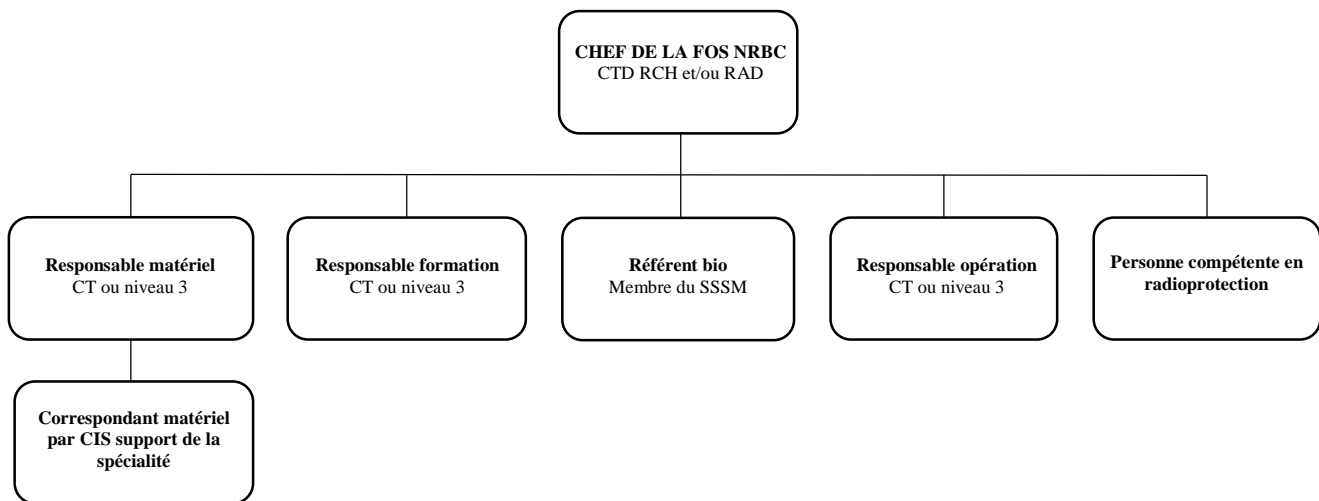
CHEF DE LA FOS NRBC
CTD RCH et/ou RAD

Responsable matériel
CT ou niveau 3

Responsable formation
CT ou niveau 3

Référent bio
Membre du SSSM

Responsable opération
CT ou niveau 3

Personne compétente en radioprotection

Correspondant matériel par CIS support de la spécialité